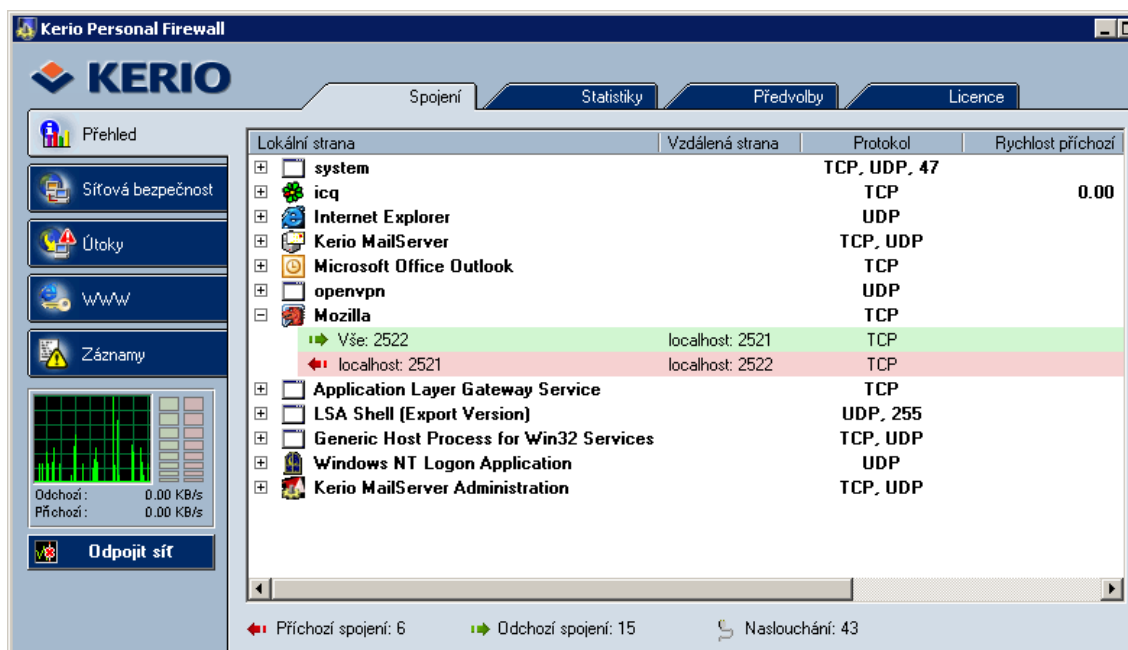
Kerio Personal Firewall

KERIO

Spojení | Statistiky | Předvolby | Licence

Přehled
Síťová bezpečnost
Útoky
WWW
Záznamy

Odchozí : 0.00 KB/s
Příchozí : 0.00 KB/s

Odpojit síť

| Lokální strana | Vzdálená strana | Protokol | Rychlost příchozí |
|---|---|---|---|
| system | | TCP, UDP, 47 | |
| icq | | TCP | 0.00 |
| Internet Explorer | | UDP | |
| Kerio MailServer | | TCP, UDP | |
| Microsoft Office Outlook | | TCP | |
| openvpn | | UDP | |
| Mozilla | | TCP | |
| Vše: 2522 | localhost: 2521 | TCP | |
| localhost: 2521 | localhost: 2522 | TCP | |
| Application Layer Gateway Service | | TCP | |
| LSA Shell (Export Version) | | UDP, 255 | |
| Generic Host Process for Win32 Services | | TCP, UDP | |
| Windows NT Logon Application | | UDP | |
| Kerio MailServer Administration | | TCP, UDP | |

Příchozí spojení: 6 Odchozí spojení: 15 Naslouchání: 43